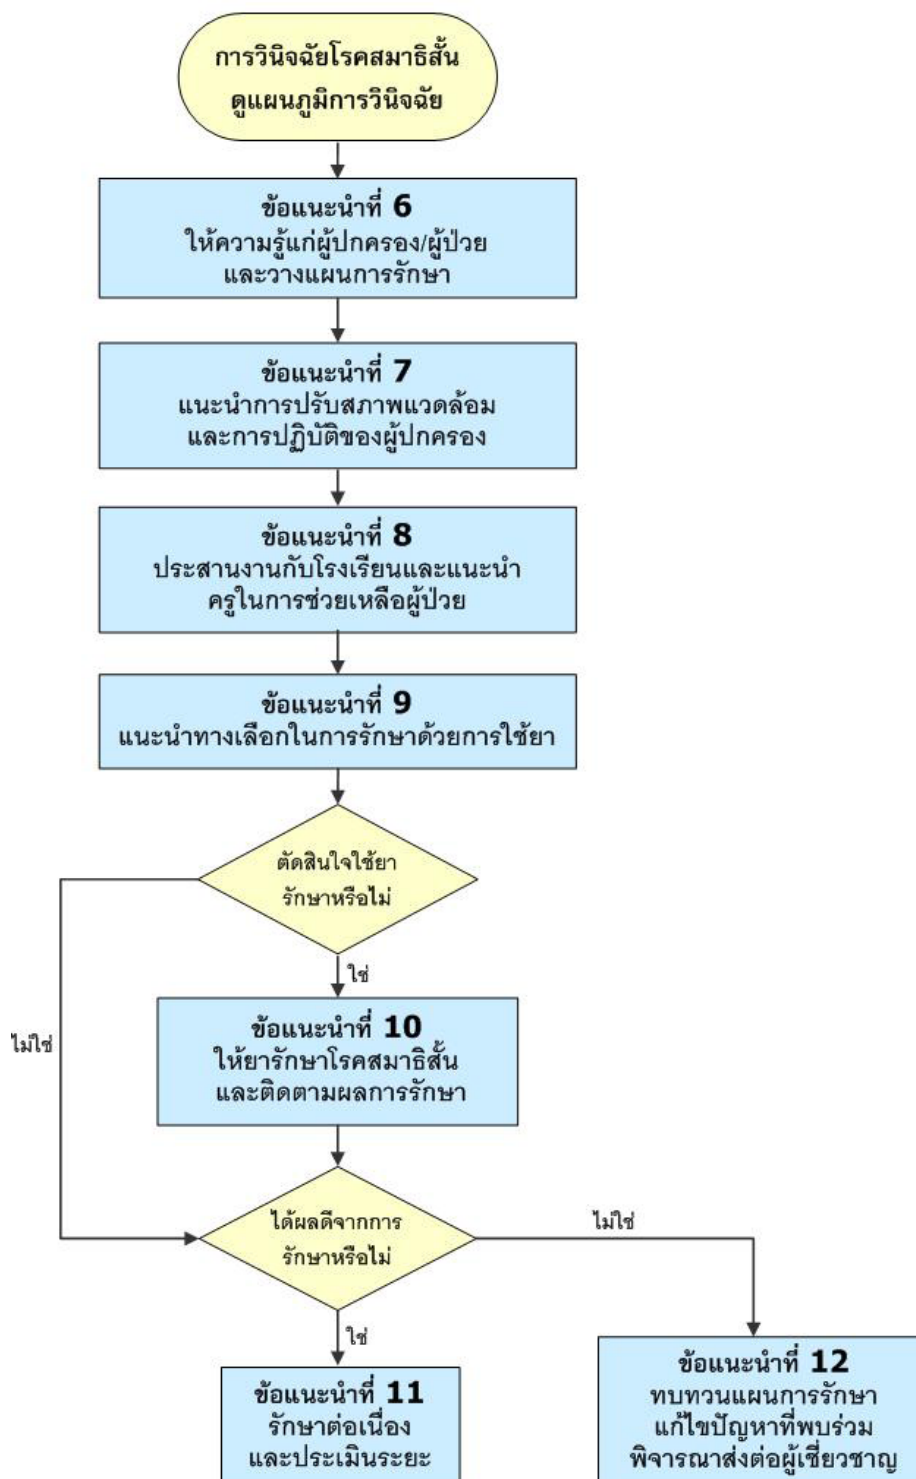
การวินิจฉัยโรคสมาธิสั้น
ดูแผนภูมิการวินิจฉัย

ข้อแนะนำที่ 6
ให้ความรู้แก่ผู้ปกครอง/ผู้ป่วย
และวางแผนการรักษา

ข้อแนะนำที่ 7
แนะนำการปรับสภาพแวดล้อม
และการปฏิบัติของผู้ปกครอง

ข้อแนะนำที่ 8
ประสานงานกับโรงเรียนและแนะนำ
ครูในการช่วยเหลือผู้ป่วย

ข้อแนะนำที่ 9
แนะนำทางเลือกในการรักษาด้วยการใช้ยา

ตัดสินใจใช้ยา
รักษาหรือไม่

ใช่

ไม่ใช่

ข้อแนะนำที่ 10
ให้ยารักษาโรคสมาธิสั้น
และติดตามผลการรักษา

ได้ผลดีจากการ
รักษาหรือไม่

ไม่ใช่

ใช่

ข้อแนะนำที่ 11
รักษาต่อเนื่อง
และประเมินระยะ

ข้อแนะนำที่ 12
ทบทวนแผนการรักษา
แก้ไขปัญหาที่พบร่วม
พิจารณาส่งต่อผู้เชี่ยวชาญ